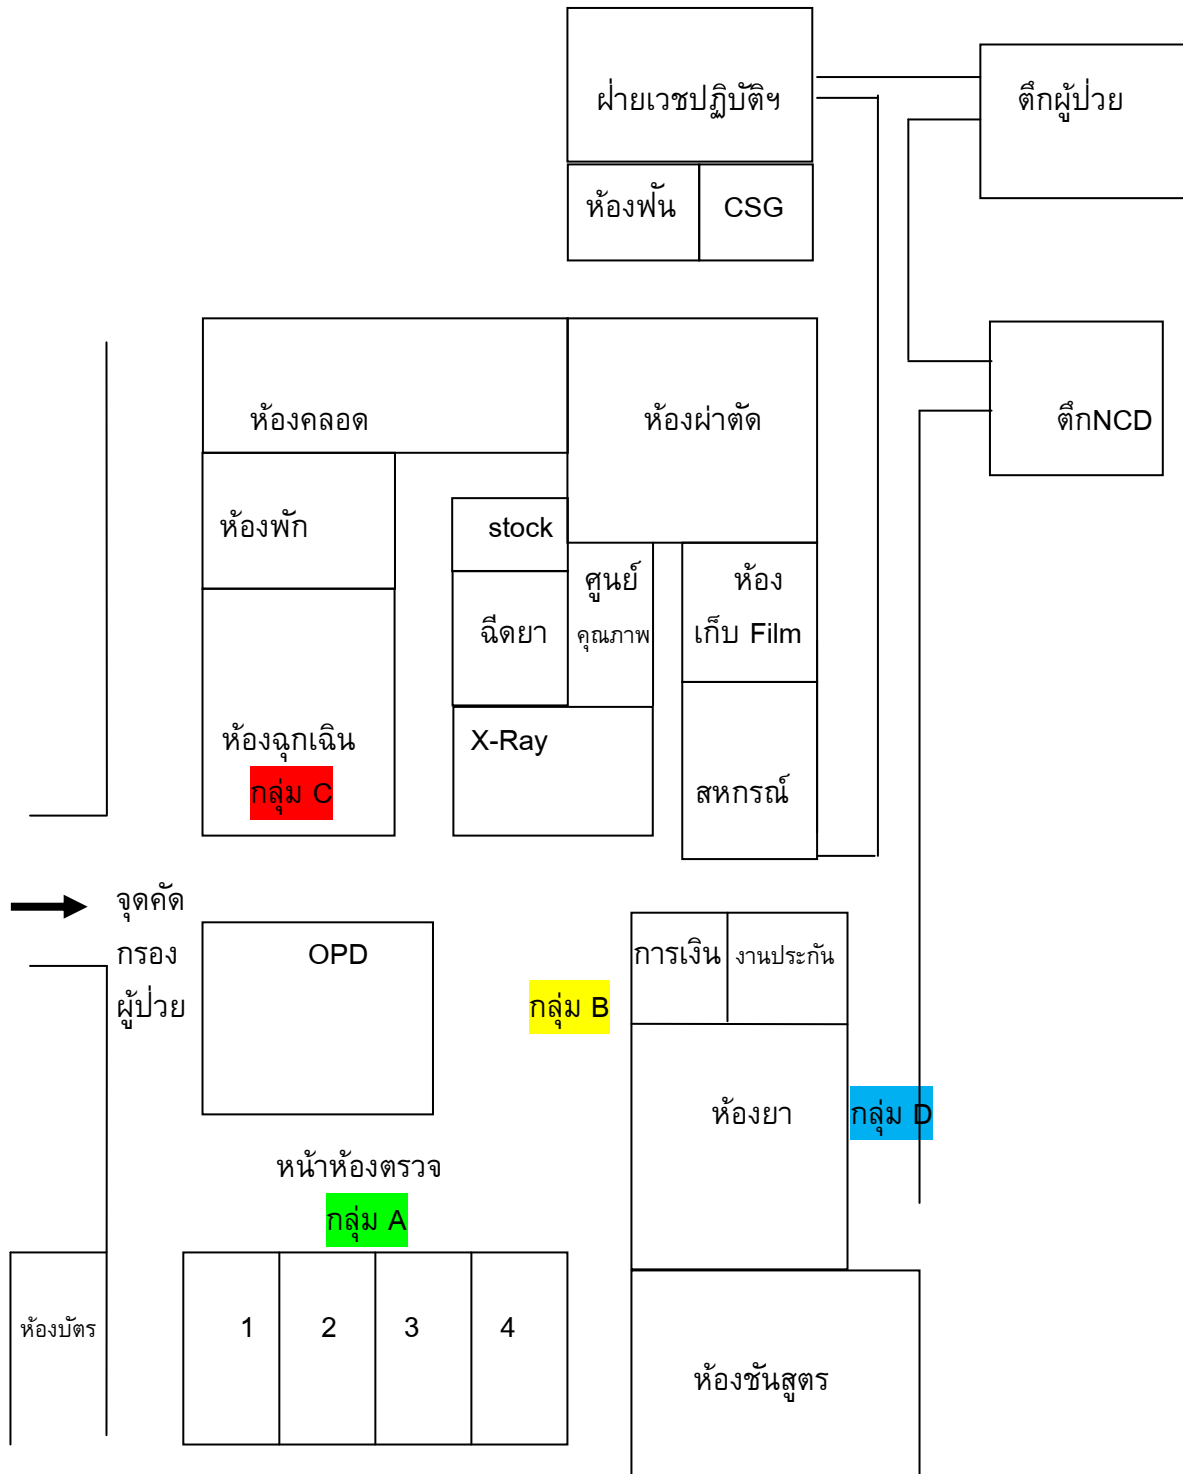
ฝ่ายเวชปฏิบัติฯ

ตึกผู้ป่วย

ห้องฟัน

CSG

ห้องคลอด

ห้องผ่าตัด

ตึกNCD

ห้องพัก

stock

ศูนย์ คุณภาพ

ห้อง เก็บ Film

ฉีดยา

ห้องฉุกเฉิน

กลุ่ม C

X-Ray

สหกรณ์

จุดคัด กรอง ผู้ป่วย

OPD

การเงิน

งานประกัน

กลุ่ม B

ห้องยา

กลุ่ม D

หน้าห้องตรวจ

กลุ่ม A

ห้องบัตร

| 1 | 2 | 3 | 4 |
|---|---|---|---|

ห้องชันสูตร